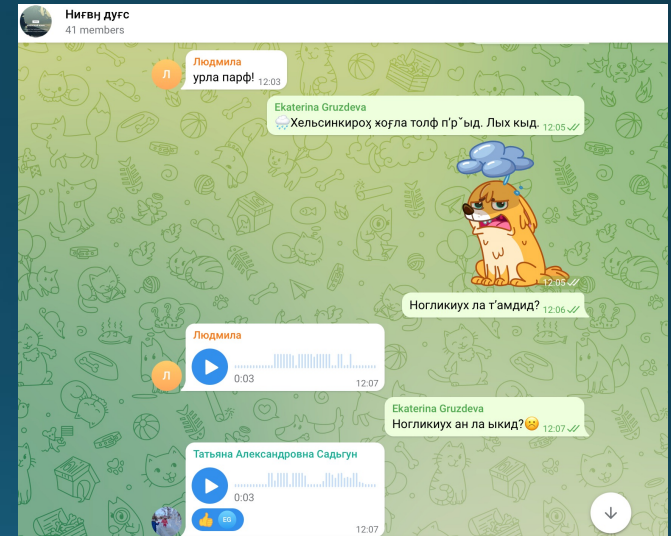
Ниғвң дуғс
41 members

Л
Людмила
урла парф! 12:03

Ekaterina Gruzdeva
Хельсинкироҳ хоӷла толф п'р̌ыд. Лых кыд. 12:05

12:05

Ногликиух ла т'амдид? 12:06

Л
Людмила
0:03 12:07

Ekaterina Gruzdeva
Ногликиух ан ла ыкид? 12:07

Татьяна Александровна Садыгун
0:03
EG
12:07